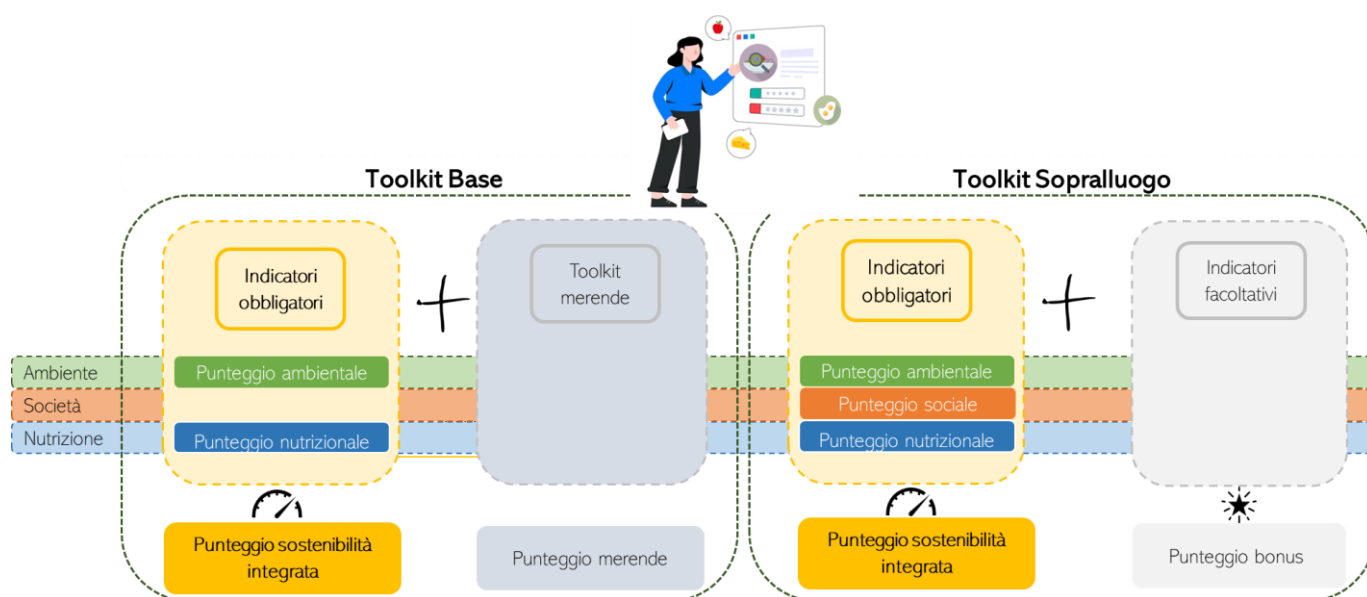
Toolkit Base

Indicatori obbligatori

+

Toolkit merende

Ambiente
Società
Nutrizione

Punteggio ambientale

Punteggio nutrizionale

Punteggio sostenibilità integrata

Punteggio merende

Toolkit Sopralluogo

Indicatori obbligatori

+

Indicatori facoltativi

Punteggio ambientale
Punteggio sociale
Punteggio nutrizionale

Punteggio sostenibilità integrata

Punteggio bonus